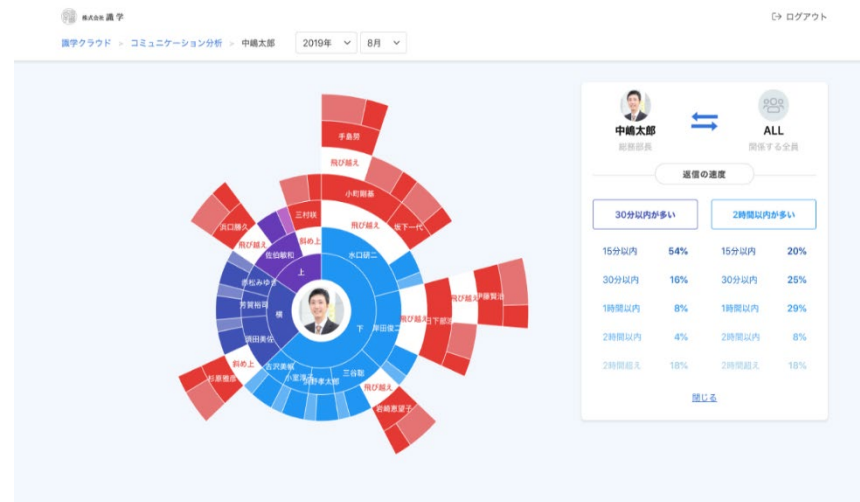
株式会社 識学

ログアウト

識学クラウド ▸ コミュニケーション分析 ▸ 中嶋太郎 2019年 8月

手島勇
飛び越え
小和田暁
坂下一代
三村咲
飛び越え
斜め上
浜口勝久
飛び越え
佐伯敏和
上
水口研二
赤松みゆき
芳賀裕哉
横
須田美佐
下
岸田俊二
飛び越え
伊藤賢治
山下郁恵
古沢美帆
小室茂
野村孝太郎
三谷聡
斜め上
杉原雅彦
飛び越え
岩崎恵望子

中嶋太郎
総務部長
ALL
関係する全員

返信の速度

30分以内が多い
2時間以内が多い

| | | | |
|---|---|---|---|
| 15分以内 | 54% | 15分以内 | 20% |
| 30分以内 | 16% | 30分以内 | 25% |
| 1時間以内 | 8% | 1時間以内 | 29% |
| 2時間以内 | 4% | 2時間以内 | 8% |
| 2時間超え | 18% | 2時間超え | 18% |

閉じる